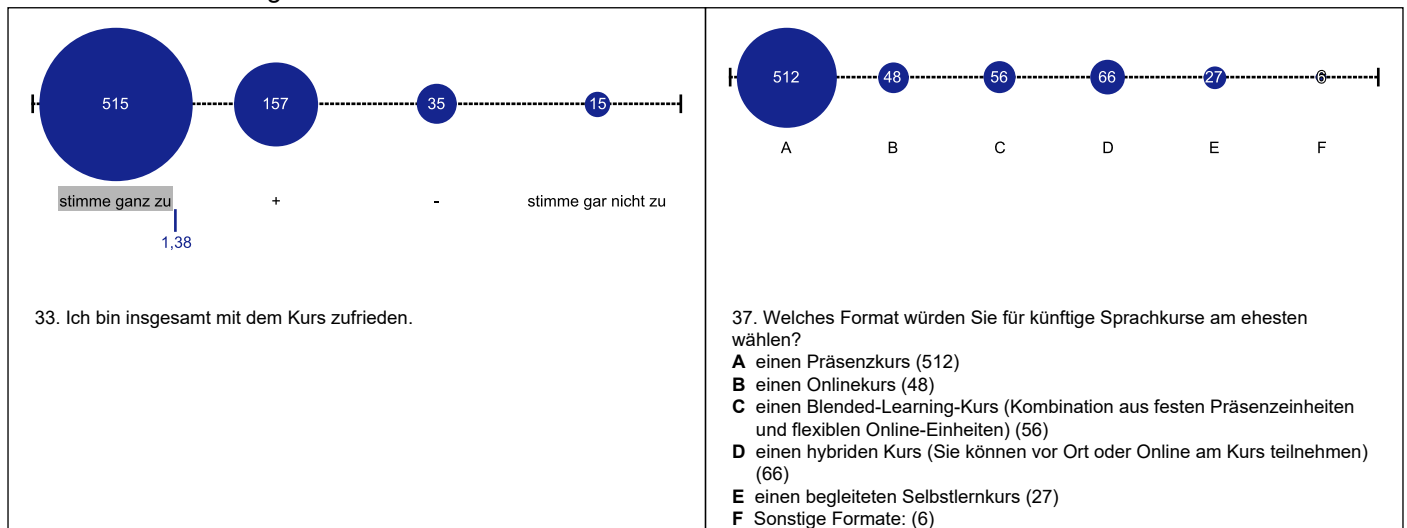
515 157 35 15

stimme ganz zu + - stimme gar nicht zu

1,38

33. Ich bin insgesamt mit dem Kurs zufrieden.

512 48 56 66 27 6

A B C D E F

37. Welches Format würden Sie für künftige Sprachkurse am ehesten wählen?
**A** einen Präsenzkurs (512)
**B** einen Onlinekurs (48)
**C** einen Blended-Learning-Kurs (Kombination aus festen Präsenzeinheiten und flexiblen Online-Einheiten) (56)
**D** einen hybriden Kurs (Sie können vor Ort oder Online am Kurs teilnehmen) (66)
**E** einen begleiteten Selbstlernkurs (27)
**F** Sonstige Formate: (6)